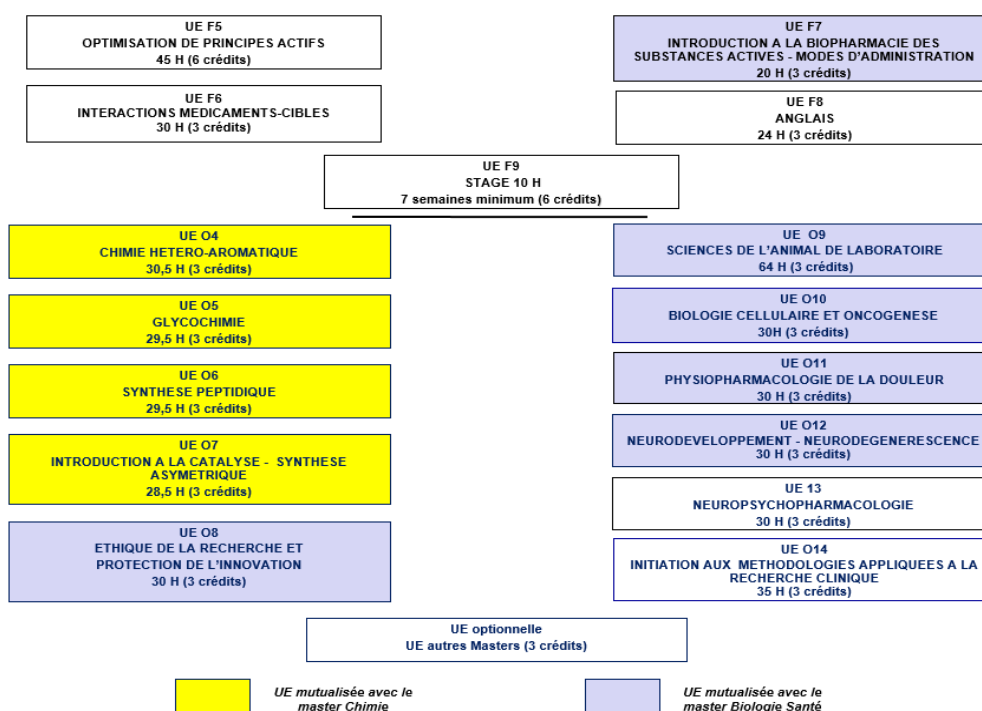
UE F5
OPTIMISATION DE PRINCIPES ACTIFS
45 H (6 crédits)

UE F6
INTERACTIONS MEDICAMENTS-CIBLES
30 H (3 crédits)

UE F7
INTRODUCTION A LA BIOPHARMACIE DES SUBSTANCES ACTIVES - MODES D'ADMINISTRATION
20 H (3 crédits)

UE F8
ANGLAIS
24 H (3 crédits)

UE F9
STAGE 10 H
7 semaines minimum (6 crédits)

UE O4
CHIMIE HETERO-AROMATIQUE
30,5 H (3 crédits)

UE O5
GLYCOCHIMIE
29,5 H (3 crédits)

UE O6
SYNTHESE PEPTIDIQUE
29,5 H (3 crédits)

UE O7
INTRODUCTION A LA CATALYSE - SYNTHESE ASYMETRIQUE
28,5 H (3 crédits)

UE O8
ETHIQUE DE LA RECHERCHE ET PROTECTION DE L'INNOVATION
30 H (3 crédits)

UE O9
SCIENCES DE L'ANIMAL DE LABORATOIRE
64 H (3 crédits)

UE O10
BIOLOGIE CELLULAIRE ET ONCOGENESE
30H (3 crédits)

UE O11
PHYSIOPHARMACOLOGIE DE LA DOULEUR
30 H (3 crédits)

UE O12
NEURODEVELOPPEMENT - NEURODEGENERESCENCE
30 H (3 crédits)

UE 13
NEUROPSYCHOPHARMACOLOGIE
30 H (3 crédits)

UE O14
INITIATION AUX METHODOLOGIES APPLIQUEES A LA RECHERCHE CLINIQUE
35 H (3 crédits)

UE optionnelle
UE autres Masters (3 crédits)

UE mutualisée avec le master Chimie

UE mutualisée avec le master Biologie Santé